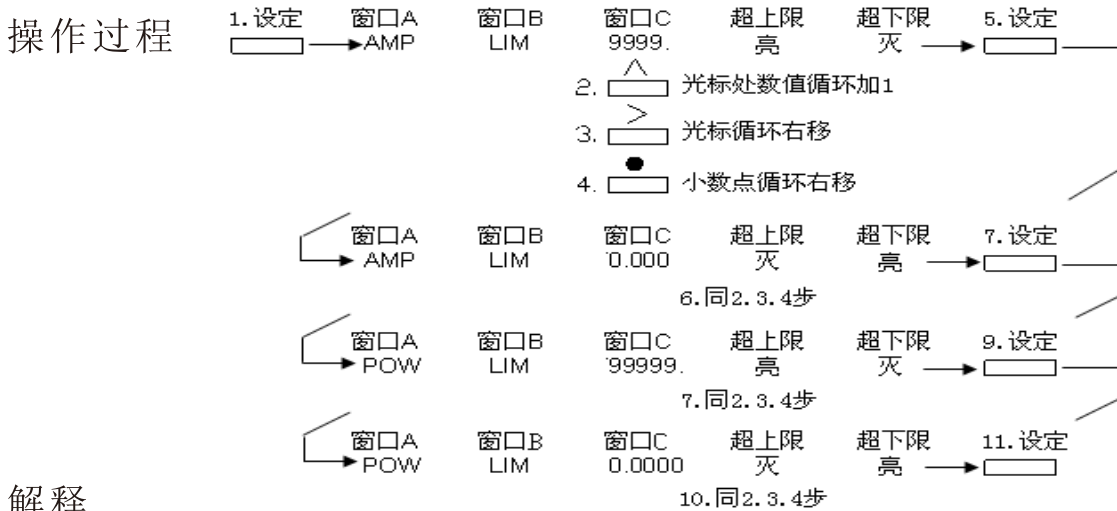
操作过程

| 1.设定 | 窗口A | 窗口B | 窗口C | 超上限 | 超下限 | 5.设定 |
|---|---|---|---|---|---|---|
| | AMP | LIM | 9999. | 亮 | 灭 | |

2. $\wedge$ 光标处数值循环加1

3. $>$ 光标循环右移

4. ● 小数点循环右移

| 窗口A | 窗口B | 窗口C | 超上限 | 超下限 | 7.设定 |
|---|---|---|---|---|---|
| AMP | LIM | 0.000 | 灭 | 亮 | |

6.同2.3.4步

| 窗口A | 窗口B | 窗口C | 超上限 | 超下限 | 9.设定 |
|---|---|---|---|---|---|
| POW | LIM | 99999. | 亮 | 灭 | |

7.同2.3.4步

| 窗口A | 窗口B | 窗口C | 超上限 | 超下限 | 11.设定 |
|---|---|---|---|---|---|
| POW | LIM | 0.0000 | 灭 | 亮 | |

10.同2.3.4步

解释